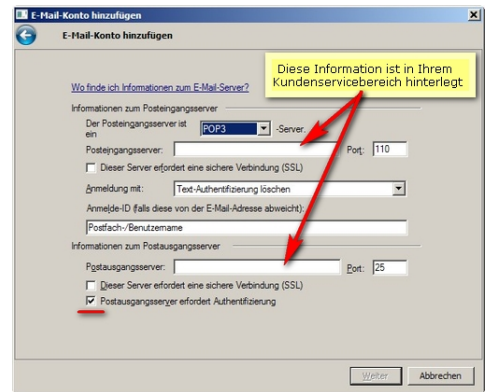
E-Mail-Konto hinzufügen

E-Mail-Konto hinzufügen

Diese Information ist in Ihrem Kundenservicebereich hinterlegt

Wo finde ich Informationen zum E-Mail-Server?

Informationen zum Posteingangsserver

Der Posteingangsserver ist ein POP3 -Server.

Posteingangsserver:

Port: 110

Dieser Server erfordert eine sichere Verbindung (SSL)

Anmeldung mit: Text-Authentifizierung löschen

Anmelde-ID (falls diese von der E-Mail-Adresse abweicht):

Postfach-/Benutzername

Informationen zum Postausgangsserver

Postausgangsserver:

Port: 25

Dieser Server erfordert eine sichere Verbindung (SSL)

Postausgangsserver erfordert Authentifizierung

Weiter

Abbrechen